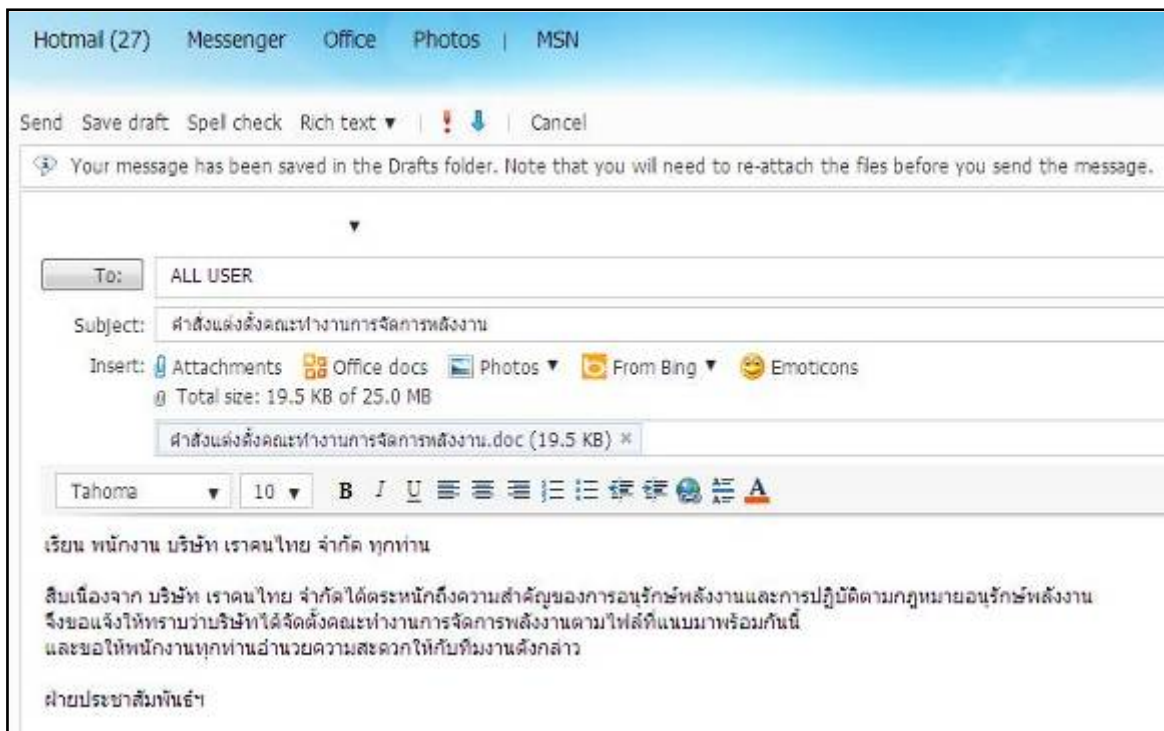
Hotmail (27) Messenger Office Photos | MSN

Send Save draft Spell check Rich text ▾ | Cancel

Your message has been saved in the Drafts folder. Note that you will need to re-attach the files before you send the message.

To: ALL USER

Subject: คำสั่งแต่งตั้งคณะทำงานการจัดการพลังงาน

Insert: Attachments Office docs Photos ▾ From Bing ▾ Emoticons

Total size: 19.5 KB of 25.0 MB

คำสั่งแต่งตั้งคณะทำงานการจัดการพลังงาน.doc (19.5 KB) ×

Tahoma 10

เรียน พนักงาน บริษัท เราคนไทย จำกัด ทุกท่าน

สืบเนื่องจาก บริษัท เราคนไทย จำกัดได้ตระหนักถึงความสำคัญของการอนุรักษ์พลังงานและการปฏิบัติตามกฎหมายอนุรักษ์พลังงาน จึงขอแจ้งให้ทราบว่าบริษัทได้จัดตั้งคณะทำงานการจัดการพลังงานตามไฟล์ที่แนบมาพร้อมกันนี้ และขอให้พนักงานทุกท่านอำนวยความสะดวกให้กับทีมงานดังกล่าว

ฝ่ายประชาสัมพันธ์ฯ